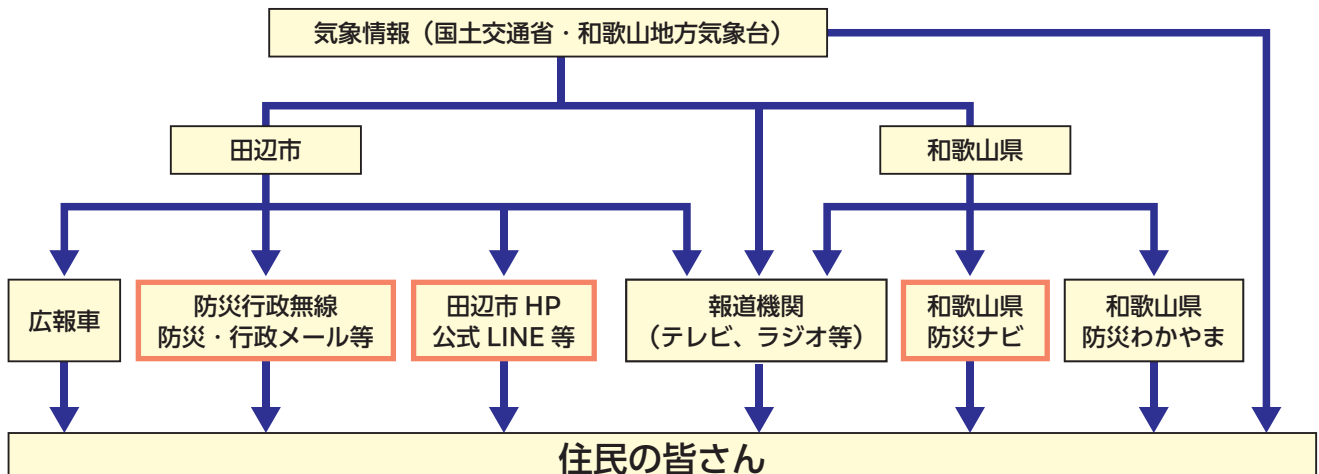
気象情報（国土交通省・和歌山地方気象台）

田辺市

和歌山県

広報車

防災行政無線
防災・行政メール等

田辺市 HP
公式 LINE 等

報道機関
（テレビ、ラジオ等）

和歌山県
防災ナビ

和歌山県
防災わかやま

住民の皆さん